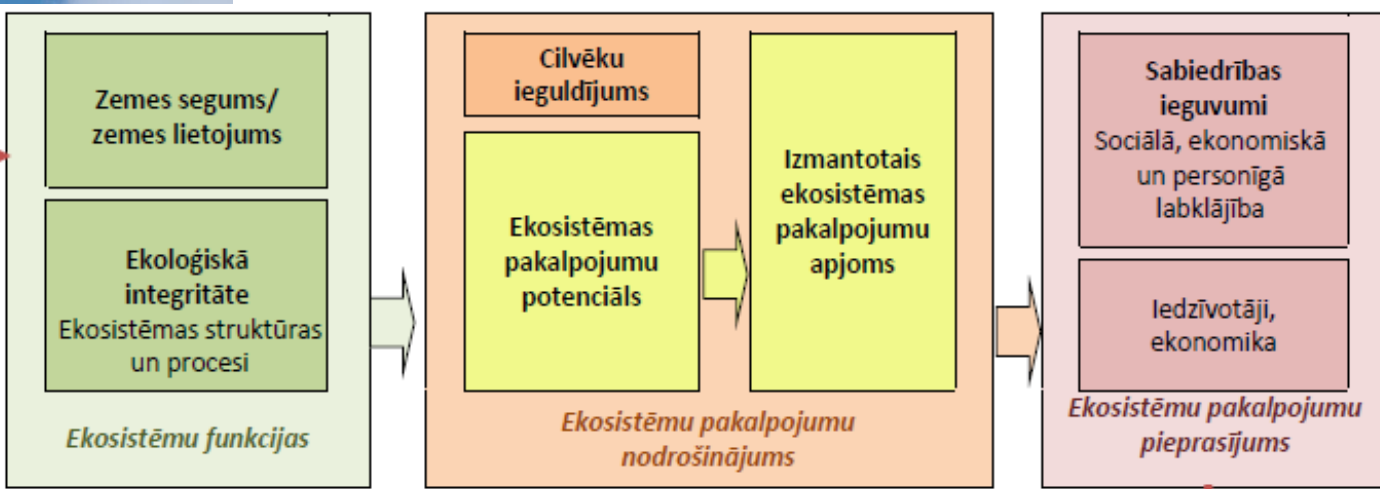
Zemes segums/ zemes lietojums

Ekoloģiskā integritāte
Ekosistēmas struktūras un procesi

Ekosistēmu funkcijas

Cilvēku ieguldījums

Ekosistēmas pakalpojumu potenciāls

Izmantotais ekosistēmas pakalpojumu apjoms

Ekosistēmu pakalpojumu nodrošinājums

Sabiedrības ieguvumi
Sociālā, ekonomiskā un personīgā labklājība

Iedzīvotāji, ekonomika

Ekosistēmu pakalpojumu pieprasījums